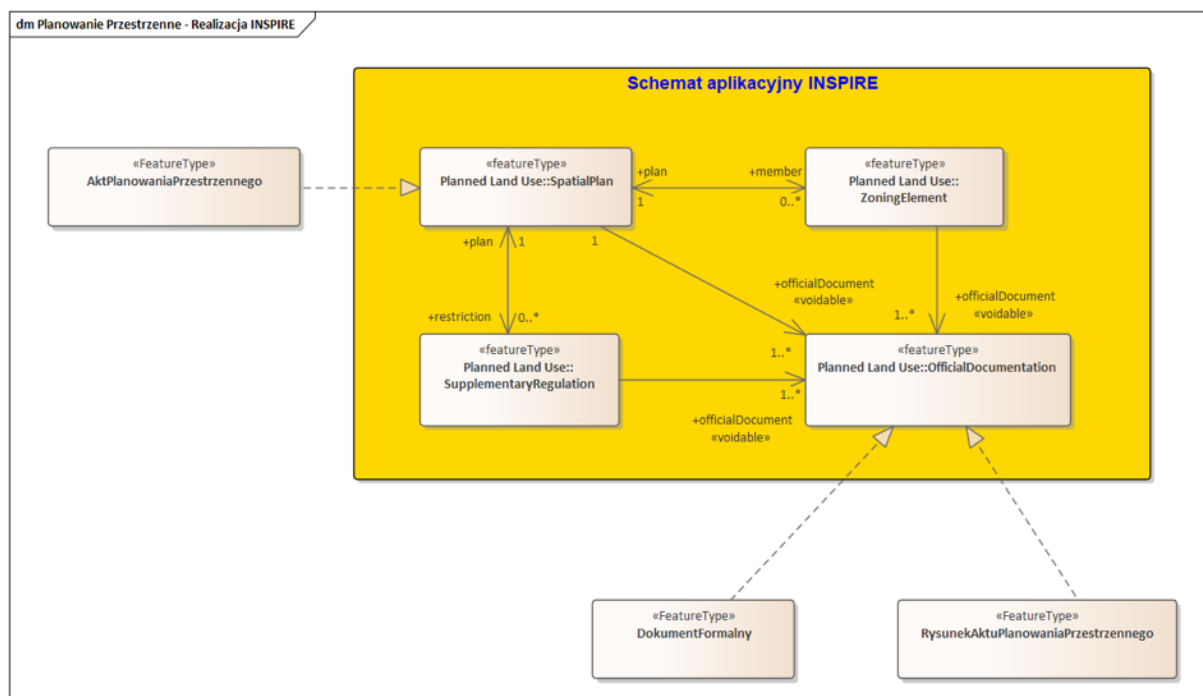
dm Planowanie Przestrzenne - Realizacja INSPIRE

Schemat aplikacyjny INSPIRE

«FeatureType»
AktPlanowaniaPrzestrzennego

«featureType»
Planned Land Use::SpatialPlan

+plan
1

+member
0..*

«featureType»
Planned Land Use::ZoningElement

+plan
1

1

+restriction
0..*

+officialDocument
«voidable»

+officialDocument
«voidable»

1..*

«featureType»
Planned Land Use::SupplementaryRegulation

1..*

«featureType»
Planned Land Use::OfficialDocumentation

1..*

+officialDocument
«voidable»

«FeatureType»
DokumentFormalny

«FeatureType»
RysunekAktuPlanowaniaPrzestrzennego